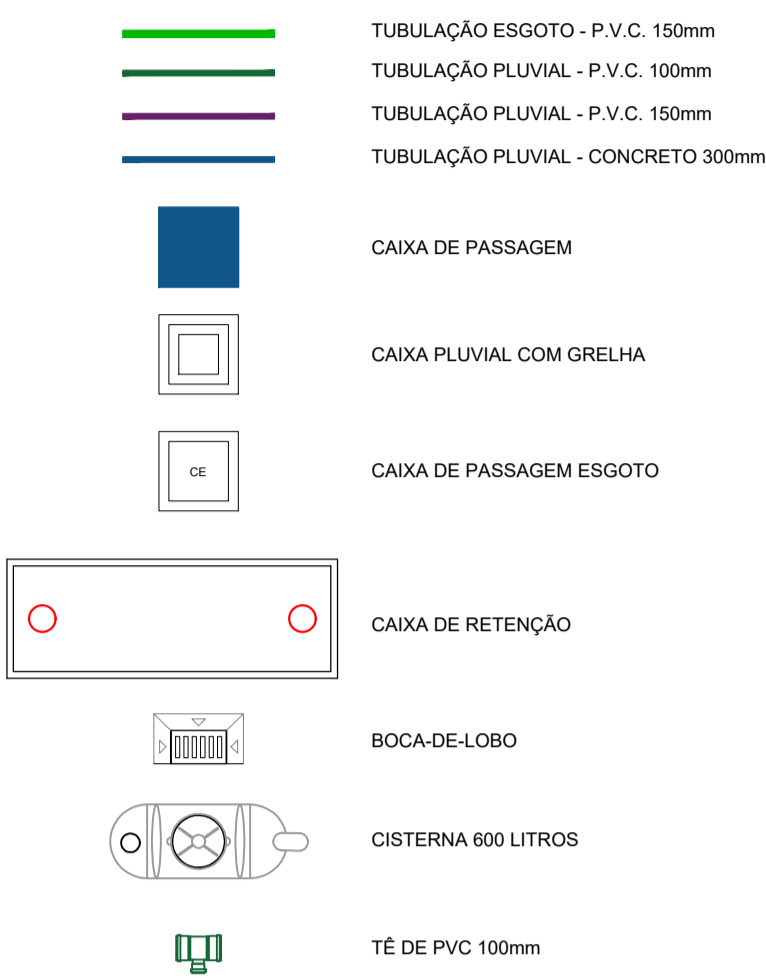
TUBULAÇÃO ESGOTO - P.V.C. 150mm
TUBULAÇÃO PLUVIAL - P.V.C. 100mm
TUBULAÇÃO PLUVIAL - P.V.C. 150mm
TUBULAÇÃO PLUVIAL - CONCRETO 300mm

CAIXA DE PASSAGEM

CAIXA PLUVIAL COM GRELHA

CE

CAIXA DE PASSAGEM ESGOTO

CAIXA DE RETENÇÃO

BOCA-DE-LOBO

CISTERNA 600 LITROS

TÊ DE PVC 100mm